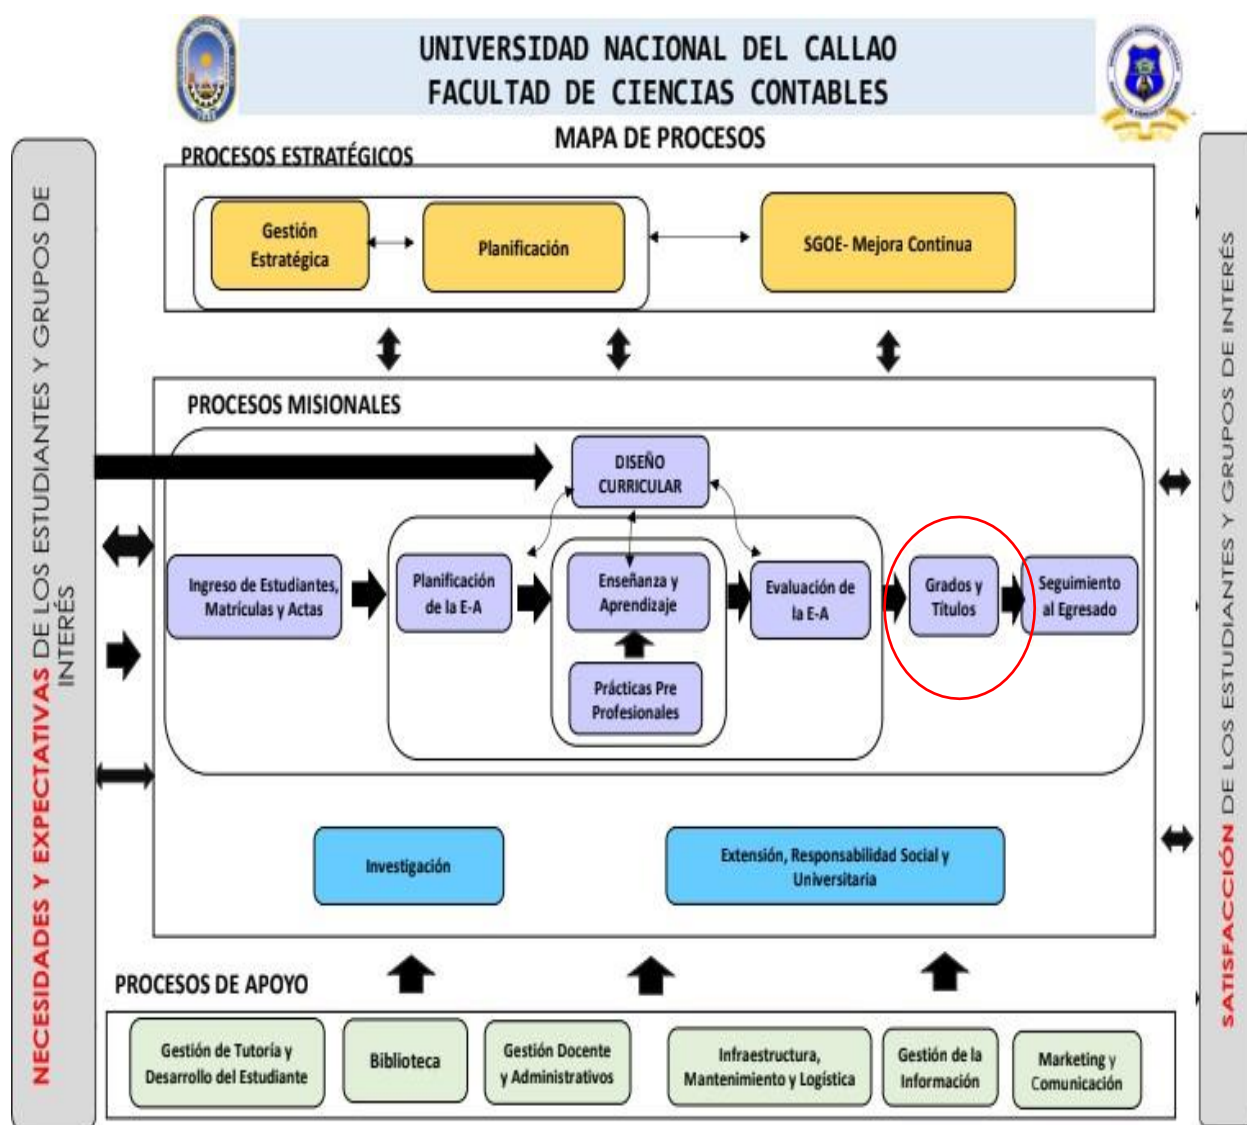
UNIVERSIDAD NACIONAL DEL CALLAO
FACULTAD DE CIENCIAS CONTABLES

MAPA DE PROCESOS

PROCESOS ESTRATÉGICOS

Gestión Estratégica

Planificación

SGOE- Mejora Continua

PROCESOS MISIONALES

DISEÑO CURRICULAR

Ingreso de Estudiantes, Matrículas y Actas

Planificación de la E-A

Enseñanza y Aprendizaje

Prácticas Pre Profesionales

Evaluación de la E-A

Grados y Títulos

Seguimiento al Egresado

Investigación

Extensión, Responsabilidad Social y Universitaria

PROCESOS DE APOYO

Gestión de Tutoría y Desarrollo del Estudiante

Biblioteca

Gestión Docente y Administrativos

Infraestructura, Mantenimiento y Logística

Gestión de la Información

Marketing y Comunicación

NECESIDADES Y EXPECTATIVAS DE LOS ESTUDIANTES Y GRUPOS DE INTERÉS

SATISFACCIÓN DE LOS ESTUDIANTES Y GRUPOS DE INTERÉS